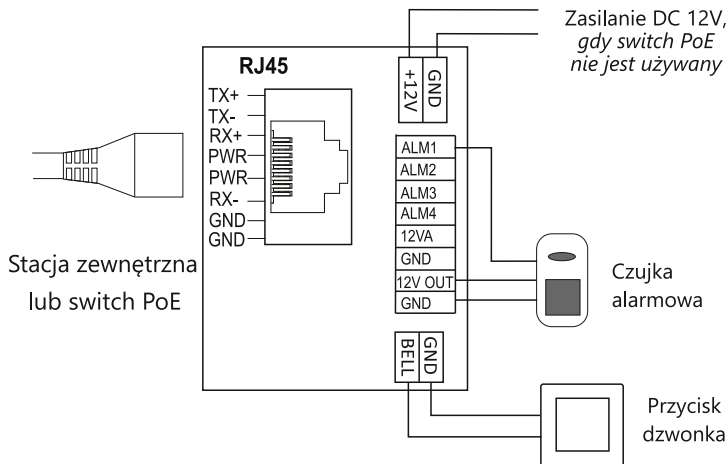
Zasilanie DC 12V, gdy switch PoE nie jest używany

RJ45

+12V
GND

TX+
TX-
RX+
PWR
PWR
RX-
GND
GND

ALM1
ALM2
ALM3
ALM4
12VA
GND
12V OUT
GND

Stacja zewnętrzna lub switch PoE

Czujka alarmowa

BELL
GND

Przycisk dzwonka